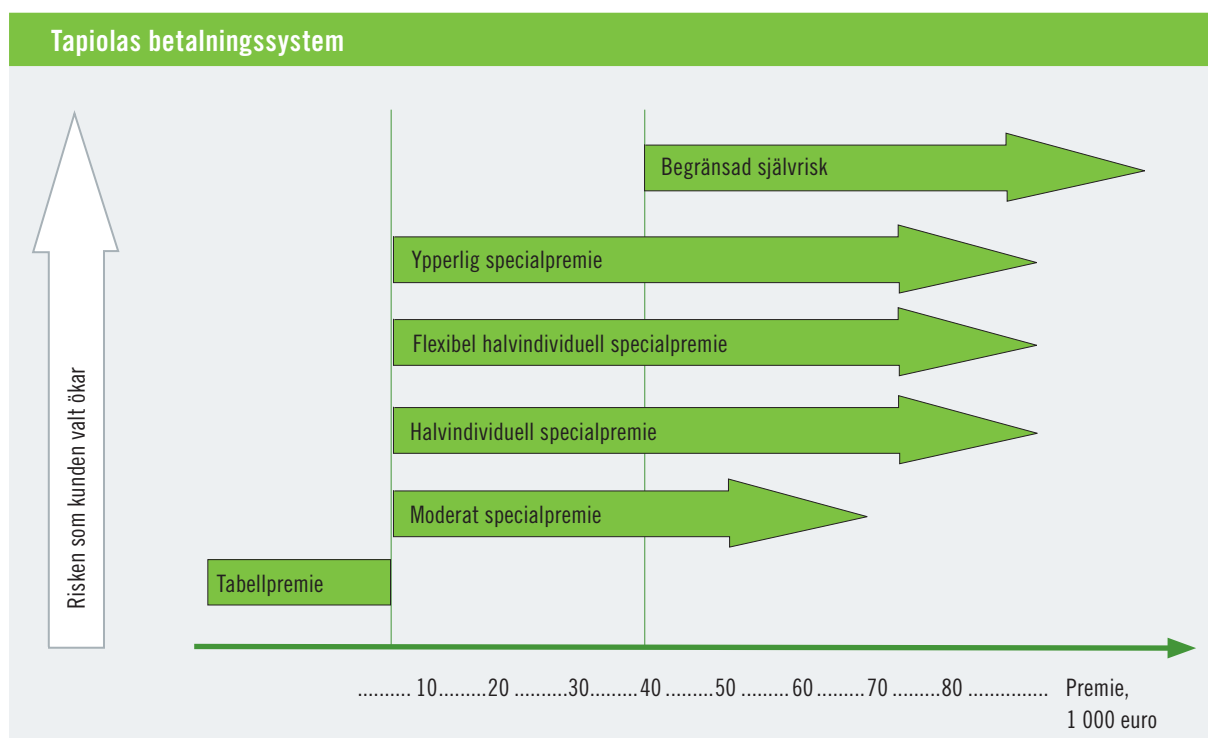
Tapiolas betalningssystem

Risken som kunden valt ökar

Begränsad självrisk

Ypperlig specialpremie

Flexibel halvindividuell specialpremie

Halvindividuell specialpremie

Moderat specialpremie

Tabellpremie

.......... 10.........20 ..........30.........40 ..........50 .........60 .........70 .........80 ............... Premie, 1 000 euro